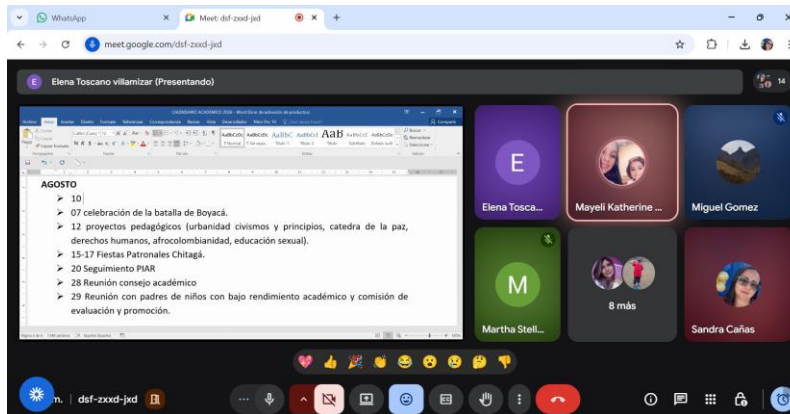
WhatsApp
Meet: dsf-zxxd-jxd
meet.google.com/dsf-zxxd-jxd

E Elena Toscano villamizar (Presentando)

14

CALENDARIO ACADEMICO 2024 - Word

AGOSTO
10
07 celebración de la batalla de Boyacá.
12 proyectos pedagógicos (urbanidad civismos y principios, catedra de la paz, derechos humanos, afrocolombianidad, educación sexual).
15-17 Fiestas Patronales Chitagá.
20 Seguimiento PIAR
28 Reunión consejo académico
29 Reunión con padres de niños con bajo rendimiento académico y comisión de evaluación y promoción.

E
Elena Tosca...
Mayeli Katherine ...
Miguel Gomez
M
Martha Stell...
8 más
Sandra Cañas

dsf-zxxd-jxd